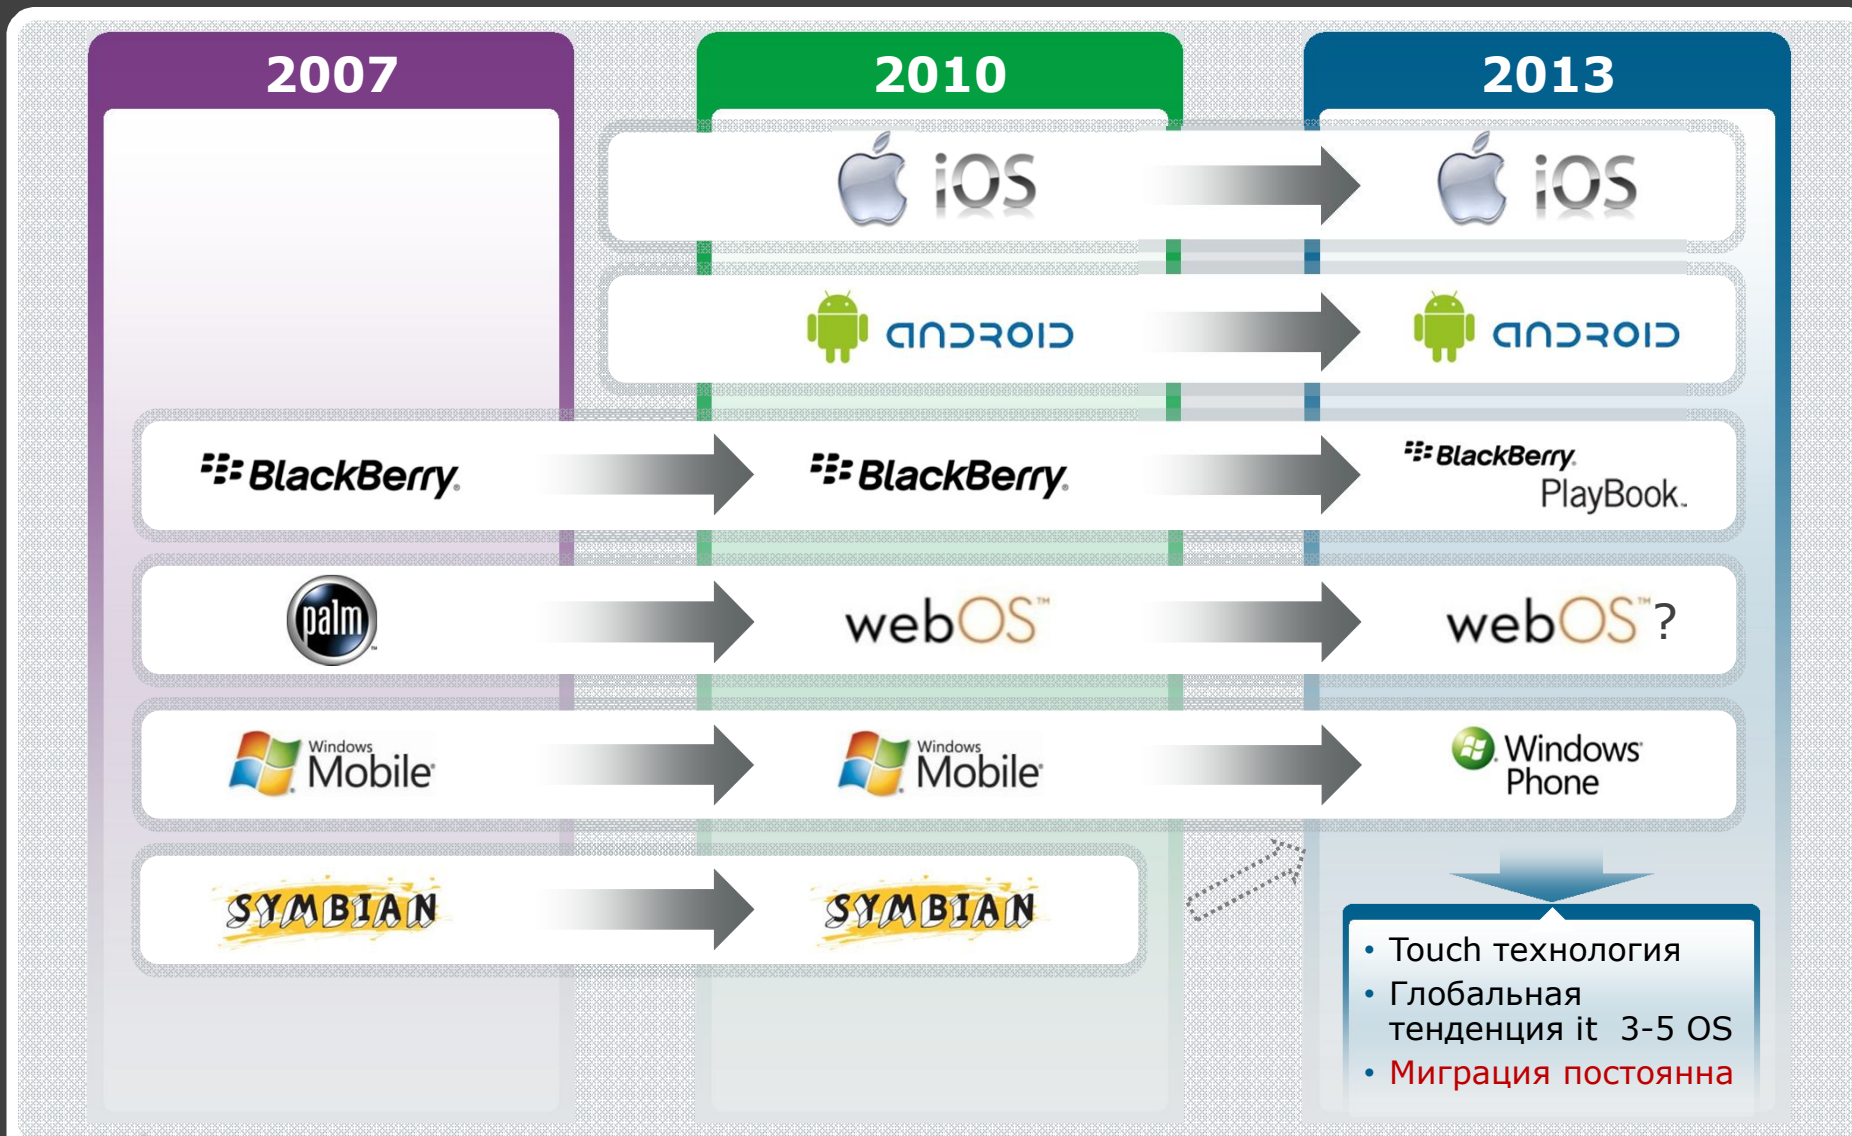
2007

2010

2013

iOS

iOS

android

android

BlackBerry

BlackBerry

BlackBerry PlayBook.

palm

webOS™

webOS™?

Windows Mobile

Windows Mobile

Windows Phone

SYMBIAN

SYMBIAN

• Touch технология
• Глобальная тенденция it 3-5 OS
• Миграция постоянна